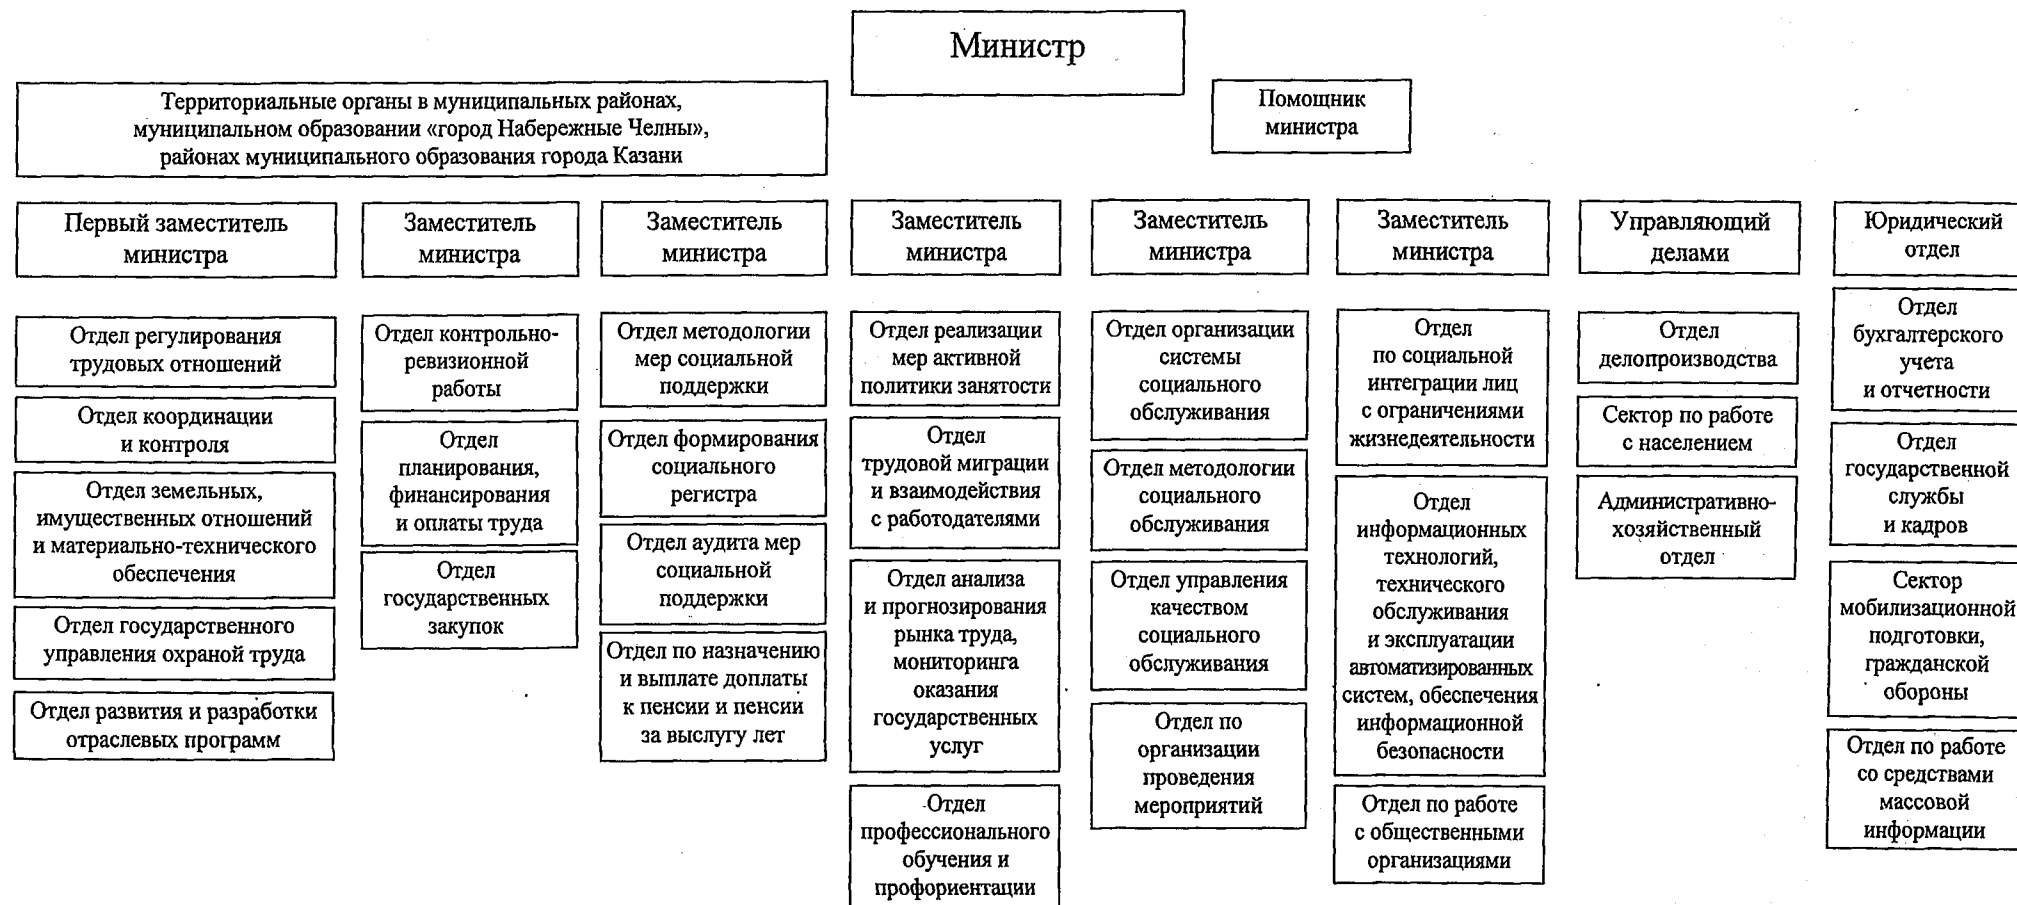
Министр

Территориальные органы в муниципальных районах, муниципальном образовании «город Набережные Челны», районах муниципального образования города Казани

Помощник министра

Первый заместитель министра

Отдел регулирования трудовых отношений

Отдел координации и контроля

Отдел земельных, имущественных отношений и материально-технического обеспечения

Отдел государственного управления охраной труда

Отдел развития и разработки отраслевых программ

Заместитель министра

Отдел контрольно-ревизионной работы

Отдел планирования, финансирования и оплаты труда

Отдел государственных закупок

Заместитель министра

Отдел методологии мер социальной поддержки

Отдел формирования социального регистра

Отдел аудита мер социальной поддержки

Отдел по назначению и выплате доплаты к пенсии и пенсии за выслугу лет

Заместитель министра

Отдел реализации мер активной политики занятости

Отдел трудовой миграции и взаимодействия с работодателями

Отдел анализа и прогнозирования рынка труда, мониторинга оказания государственных услуг

Отдел профессионального обучения и профориентации

Заместитель министра

Отдел организации системы социального обслуживания

Отдел методологии социального обслуживания

Отдел управления качеством социального обслуживания

Отдел по организации проведения мероприятий

Заместитель министра

Отдел по социальной интеграции лиц с ограничениями жизнедеятельности

Отдел информационных технологий, технического обслуживания и эксплуатации автоматизированных систем, обеспечения информационной безопасности

Отдел по работе с общественными организациями

Управляющий делами

Отдел делопроизводства

Сектор по работе с населением

Административно-хозяйственный отдел

Юридический отдел

Отдел бухгалтерского учета и отчетности

Отдел государственной службы и кадров

Сектор мобилизационной подготовки, гражданской обороны

Отдел по работе со средствами массовой информации